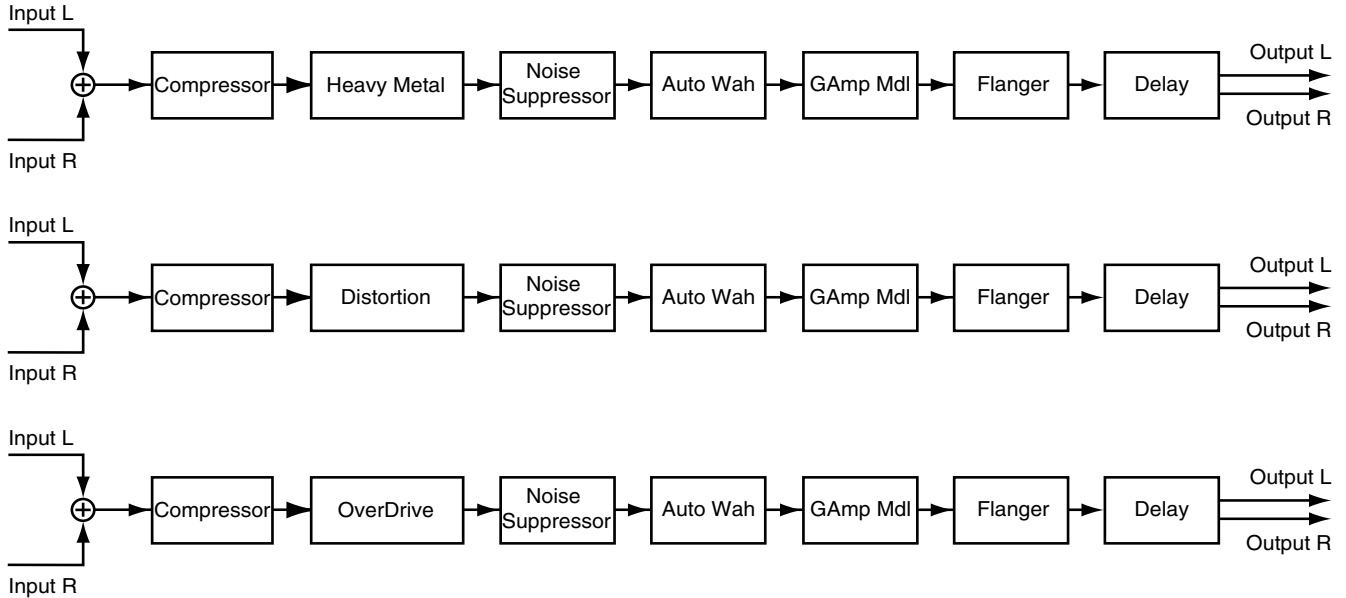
Input L
Input R
Compressor
Heavy Metal
Noise Suppressor
Auto Wah
GAmp Mdl
Flanger
Delay
Output L
Output R

Input L
Input R
Compressor
Distortion
Noise Suppressor
Auto Wah
GAmp Mdl
Flanger
Delay
Output L
Output R

Input L
Input R
Compressor
OverDrive
Noise Suppressor
Auto Wah
GAmp Mdl
Flanger
Delay
Output L
Output R